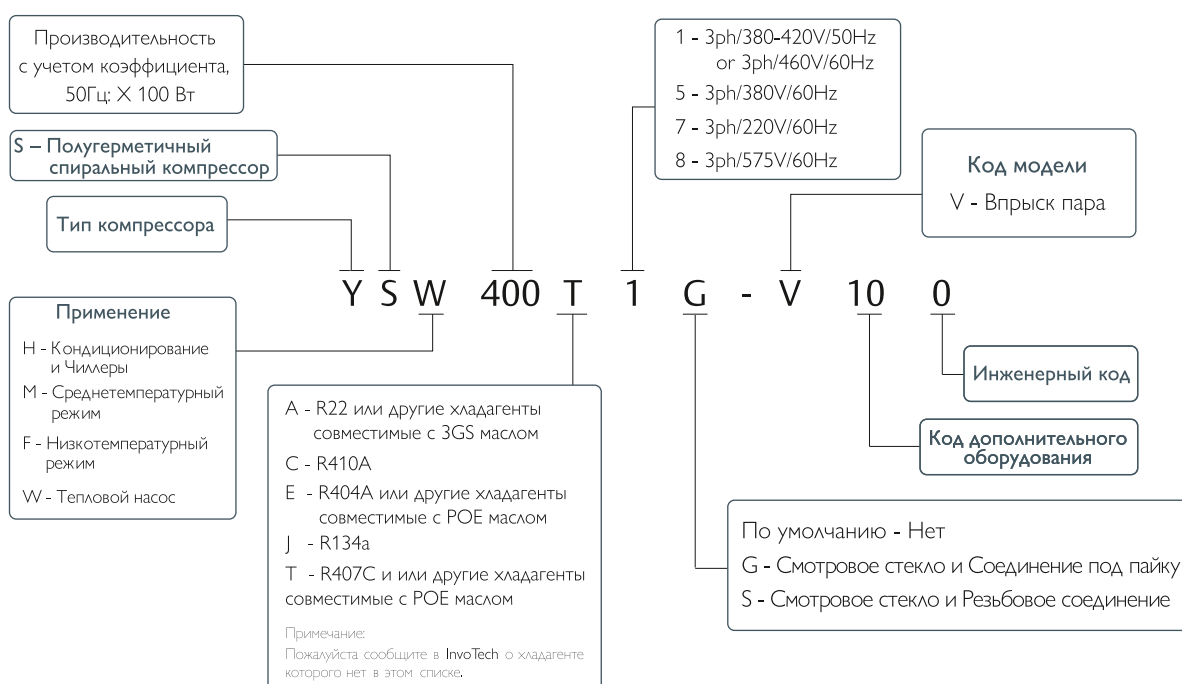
Производительность с учетом коэффициента, 50Гц: Х 100 Вт

S – Полугерметичный спиральный компрессор

Тип компрессора

1 - 3ph/380-420V/50Hz or 3ph/460V/60Hz
5 - 3ph/380V/60Hz
7 - 3ph/220V/60Hz
8 - 3ph/575V/60Hz

Код модели
V - Впрыск пара

Y S W 400 T 1 G - V 10 0

Применение
H - Кондиционирование и Чиллеры
M - Среднетемпературный режим
F - Низкотемпературный режим
W - Тепловой насос

A - R22 или другие хладагенты совместимые с 3GS маслом
C - R410A
E - R404A или другие хладагенты совместимые с POE маслом
J - R134a
T - R407C и или другие хладагенты совместимые с POE маслом

Примечание:
Пожалуйста сообщите в InvoTech о хладагенте которого нет в этом списке.

Инженерный код

Код дополнительного оборудования

По умолчанию - Нет
G - Смотровое стекло и Соединение под пайку
S - Смотровое стекло и Резьбовое соединение